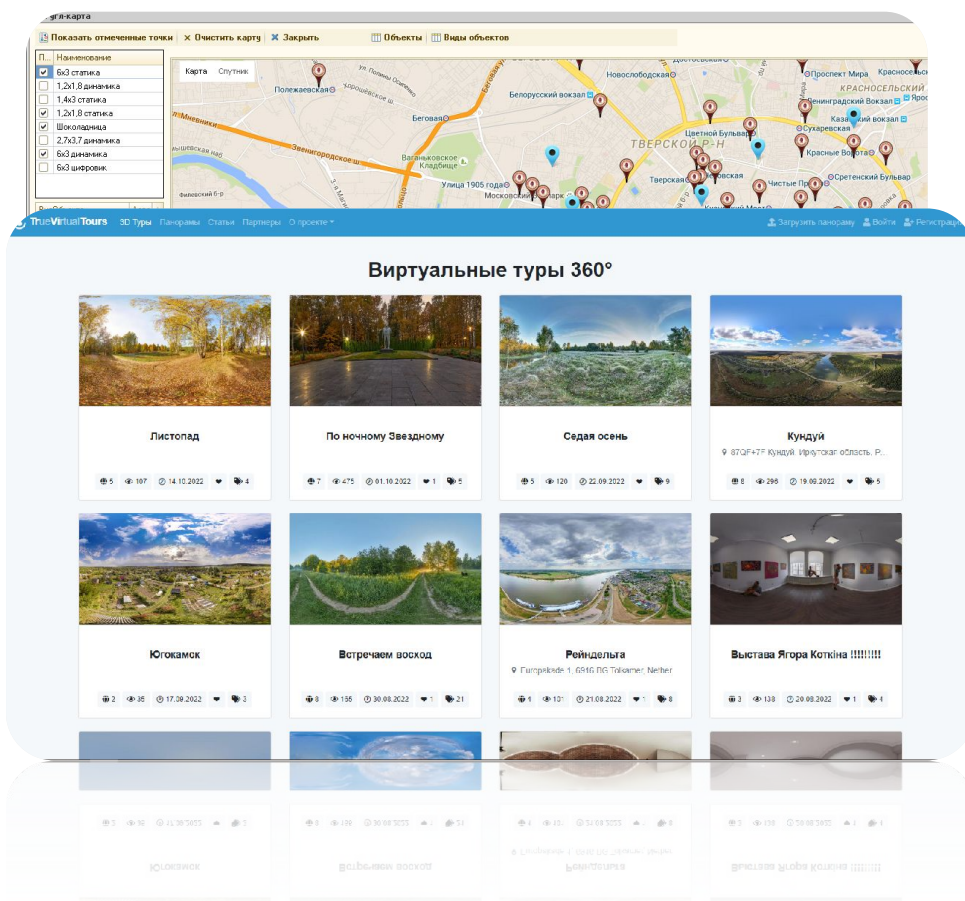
угл-карта

Показать отмеченные точки | Очистить карту | Закрыть | Объекты | Виды объектов

| П... | Наименование |
|---|---|
| ✔ | 6х3 статика |
| | 1,2х1,8 динамика |
| | 1,4х3 статика |
| ✔ | 1,2х1,8 статика |
| ✔ | Шоколадница |
| | 2,7х3,7 динамика |
| ✔ | 6х3 динамика |
| | 6х3 цифровик |

Карта Спутник

Полежаевская ул. Поликарпова Беговая Белорусский вокзал Новослободская Достоевская Проспект Мира Красносельская Ленинградский Вокзал Ярославский Казанский вокзал КРАСНОСЕЛЬСКИЙ Сухаревская Цветной Бульвар ТВЕРСКОЙ Р-Н Красные Ворота Звенигородское ш. Ваганьковское Кладбище Улица 1905 года Тверская Чистые Пруды Сретенский Бульвар Филевский б-р

TrueVirtualTours 3D Туры Панорамы Статьи Партнеры О проекте Загрузить панораму Войти Регистрация

Виртуальные туры 360°

Листопад
5 107 14.10.2022 4

По ночному Звездному
7 475 01.10.2022 1 5

Седая осень
5 120 22.09.2022 9

Кундуй
87QF+7F Кундуй, Иркутская область, Р...
8 296 19.09.2022 5

Югокамск
2 36 17.09.2022 3

Встречаем восход
8 166 30.08.2022 1 21

Рейндельта
Europakade 1, 6916 DG Tolkamer, Nether
4 131 21.08.2022 1 8

Выстава Ягора Коткіна !!!!!!!!!
3 138 20.08.2022 1 4